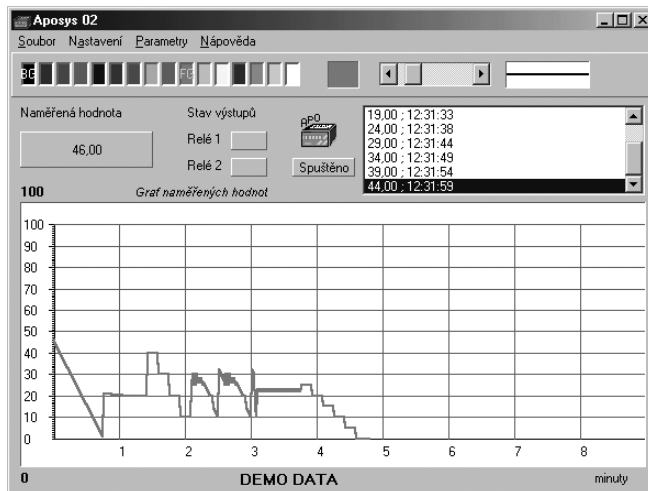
Aposys 02

Soubor Nastavení Parametry Nápověda

BG FG

Naměřená hodnota

46,00

Stav výstupů

Relé 1

Relé 2

APO

Spuštěno

19,00 ; 12:31:33
24,00 ; 12:31:38
29,00 ; 12:31:44
34,00 ; 12:31:49
39,00 ; 12:31:54
44,00 ; 12:31:59

100 Graf naměřených hodnot

100
90
80
70
60
50
40
30
20
10
0

1 2 3 4 5 6 7 8

0 DEMO DATA minuty